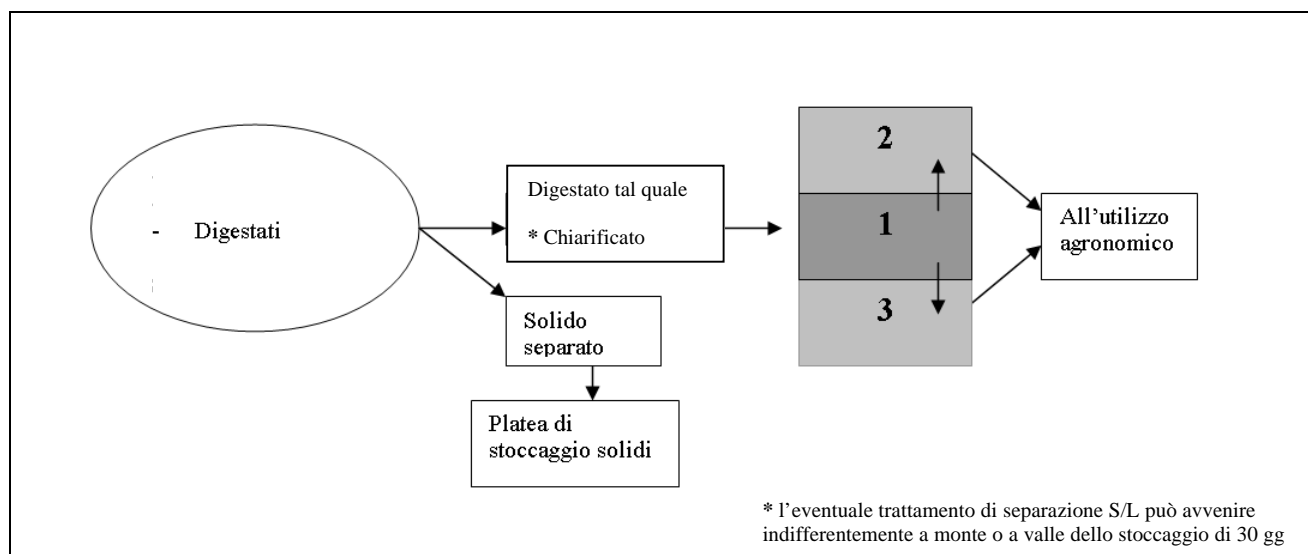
- Digestati

Digestato tal quale

* Chiarificato

Solido separato

Platea di stoccaggio solidi

2

1

3

All'utilizzo agronomico

* l'eventuale trattamento di separazione S/L può avvenire indifferentemente a monte o a valle dello stoccaggio di 30 gg